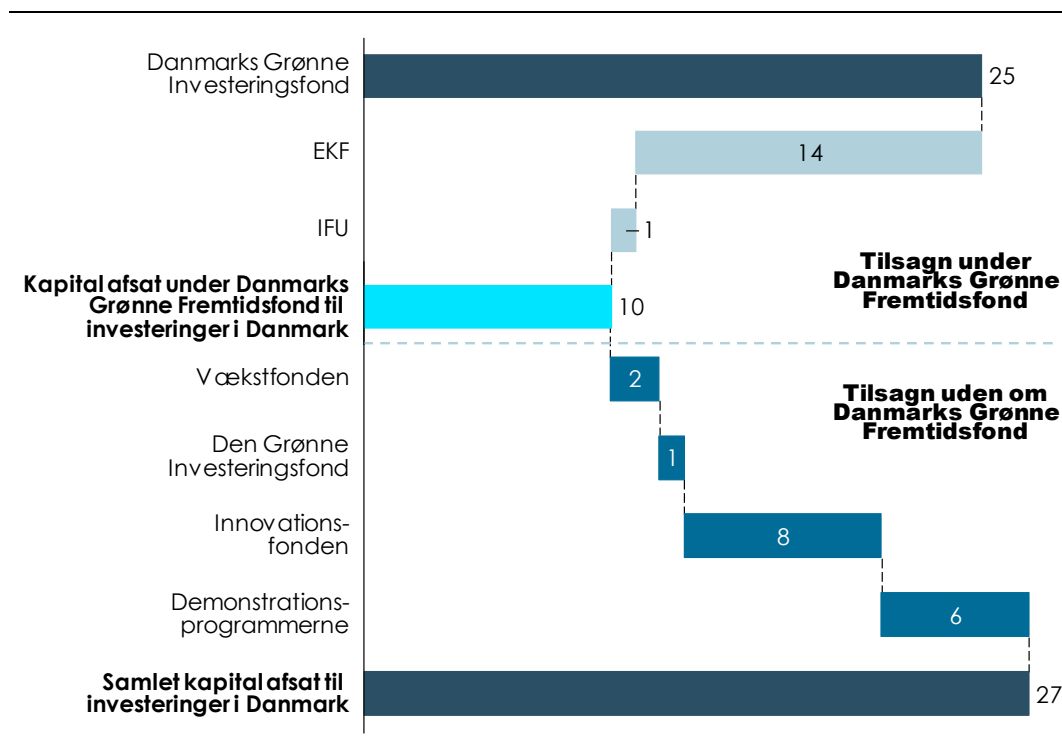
Danmarks Grønne Investeringsfond
25

EKF
14

IFU
−1

Kapital afsat under Danmarks Grønne Fremtidsfond til investeringer i Danmark
10

Tilsagn under Danmarks Grønne Fremtidsfond

Vækstfonden
2

Tilsagn uden om Danmarks Grønne Fremtidsfond

Den Grønne Investeringsfond
1

Innovationsfonden
8

Demonstrationsprogrammerne
6

Samlet kapital afsat til investeringer i Danmark
27